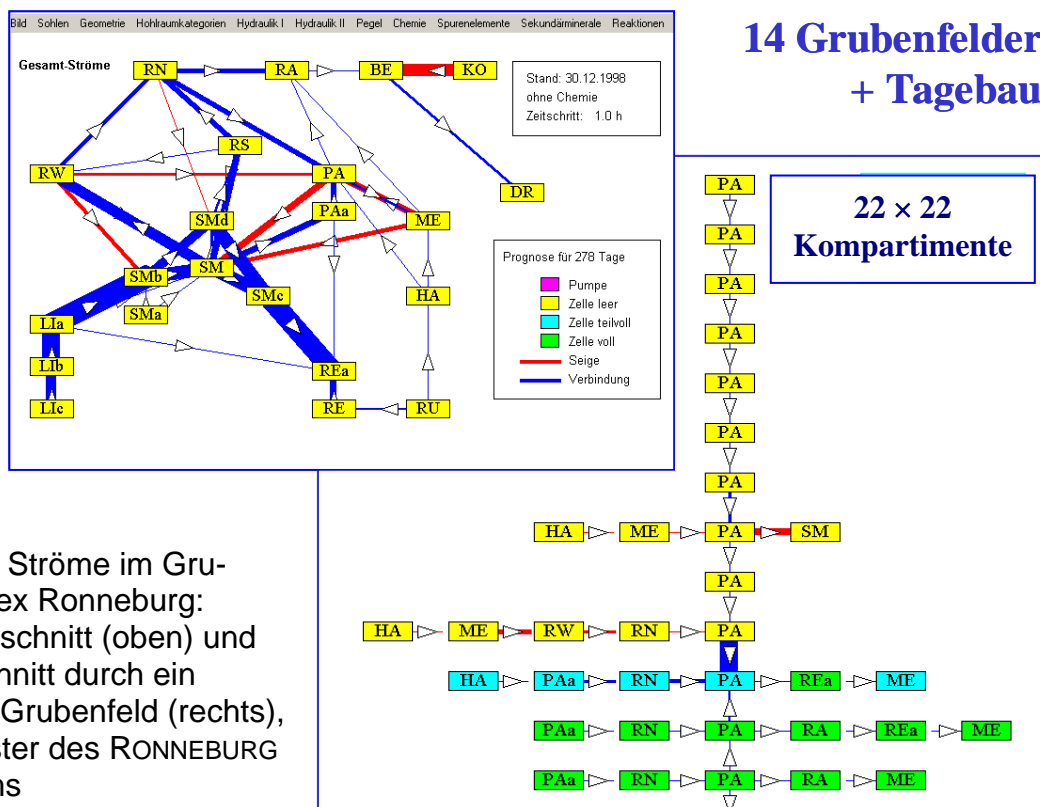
Bild Sohlen Geometrie Hohlraumkategorien Hydraulik I Hydraulik II Pegel Chemie Spurenelemente Sekundärminerale Reaktionen

Gesamt-Ströme

RN RA BE KO

Stand: 30.12.1998
ohne Chemie
Zeitschritt: 1.0 h

RS
RW PA DR
PAa ME
SMd
SMb SM SMc HA
SMa
LIa
LIb REa
LIc RE RU

Prognose für 278 Tage
Pumpe
Zelle leer
Zelle teilvoll
Zelle voll
Seige
Verbindung

14 Grubenfelder + Tagebau

22 × 22 Kompartimente

PA
PA
PA
PA
PA
PA
PA
HA ME PA SM
PA
HA ME RW RN PA
HA PAa RN PA REa ME
PAa RN PA RA REa ME
PAa RN PA RA ME

Ströme im Gru-
ex Ronneburg:
schnitt (oben) und
nitt durch ein
Grubenfeld (rechts),
ter des RONNEBURG
ns